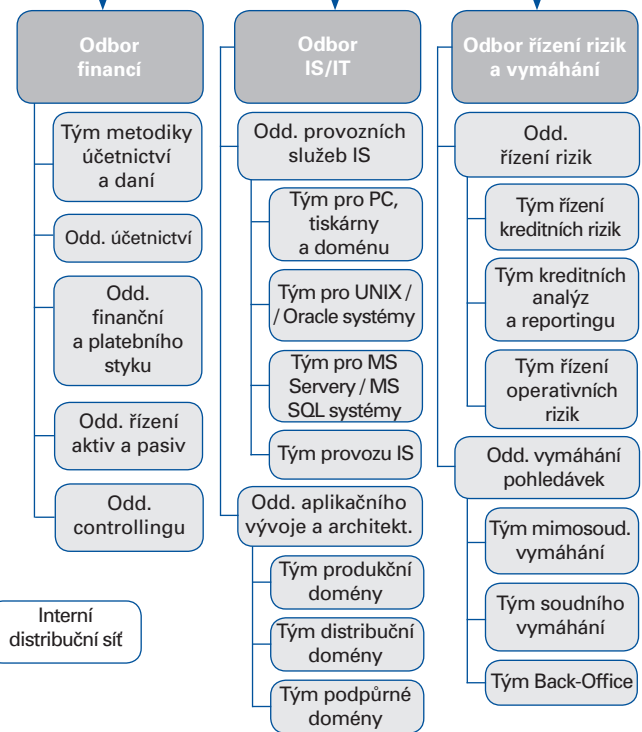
Odbor finanční

Tým metodiky účetnictví a daní

Odd. účetnictví

Odd. finanční a platebního styku

Odd. řízení aktiv a pasiv

Odd. controllingu

Interní distribuční síť

Odbor IS/IT

Odd. provozních služeb IS

Tým pro PC, tiskárny a doménu

Tým pro UNIX / / Oracle systémy

Tým pro MS Servery / MS SQL systémy

Tým provozu IS

Odd. aplikačního vývoje a architekt.

Tým produkční domény

Tým distribuční domény

Tým podpůrné domény

Odbor řízení rizik a vymáhání

Odd. řízení rizik

Tým řízení kreditních rizik

Tým kreditních analýz a reportingu

Tým řízení operativních rizik

Odd. vymáhání pohledávek

Tým mimosoud. vymáhání

Tým soudního vymáhání

Tým Back-Office